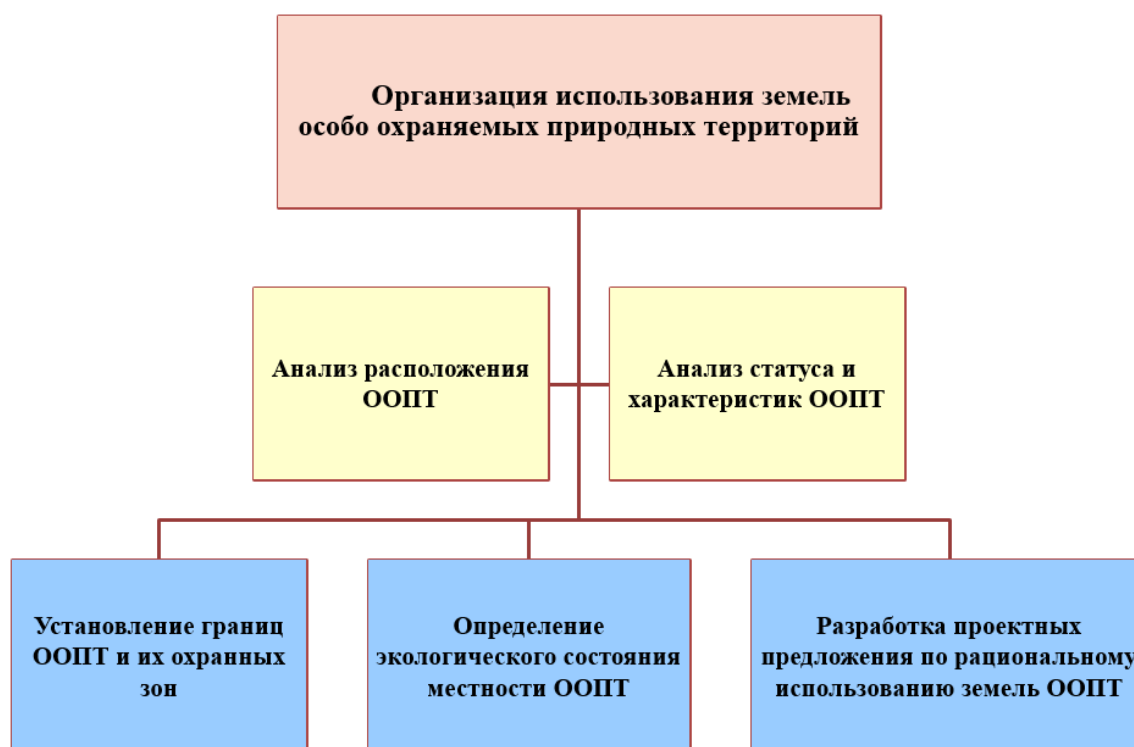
Организация использования земель особо охраняемых природных территорий

Анализ расположения ООПТ

Анализ статуса и характеристик ООПТ

Установление границ ООПТ и их охранных зон

Определение экологического состояния местности ООПТ

Разработка проектных предложения по рациональному использованию земель ООПТ